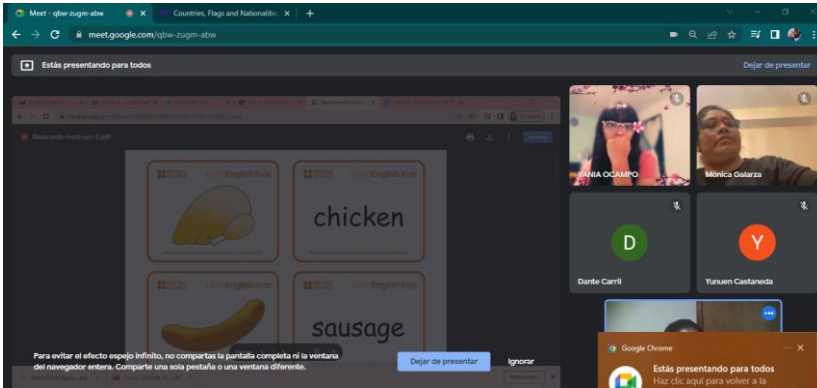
Meet - qbw-zugm-abw

Countries, Flags and Nationaliti

meet.google.com/qbw-zugm-abw

Estás presentando para todos

Dejar de presentar

flashcards-food-set-3.pdf

LearnEnglish Kids

LearnEnglish Kids

chicken

LearnEnglish Kids

LearnEnglish Kids

sausage

YANIA OCAMPO

Mónica Galarza

D

Dante Carril

Y

Yunuen Castaneda

Para evitar el efecto espejo infinito, no compartas la pantalla completa ni la ventana del navegador entera. Comparte una sola pestaña o una ventana diferente.

Dejar de presentar

Ignorar

Google Chrome

Estás presentando para todos

Haz clic aquí para volver a la